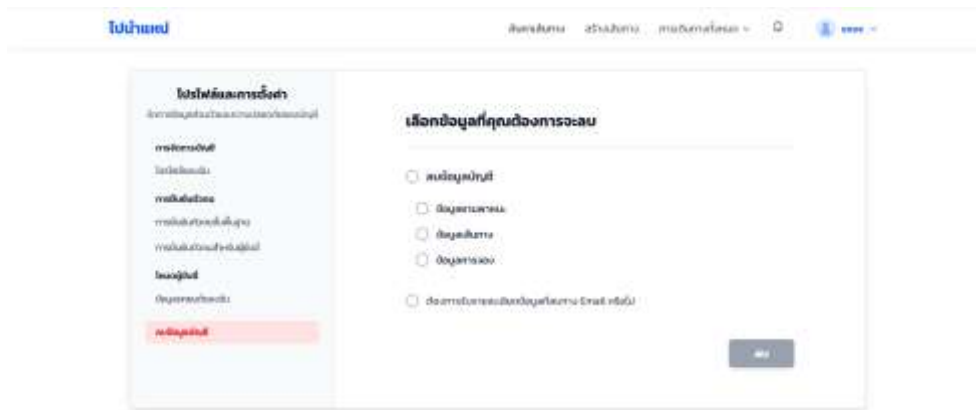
ไปนำเทย

ค้นหาเส้นทาง สร้างเส้นทาง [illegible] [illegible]

โปรไฟล์และการตั้งค่า

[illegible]

การจัดการบัญชี

โปรไฟล์ของฉัน

การตั้งค่าความ

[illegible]

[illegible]

โหมดผู้ใช้

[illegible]

ลบข้อมูลบัญชี

เลือกข้อมูลที่คุณต้องการจะลบ

ลบข้อมูลบัญชี

ข้อมูลส่วนตัว

ข้อมูลเส้นทาง

ข้อมูลการจอง

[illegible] Email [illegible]

ลบ